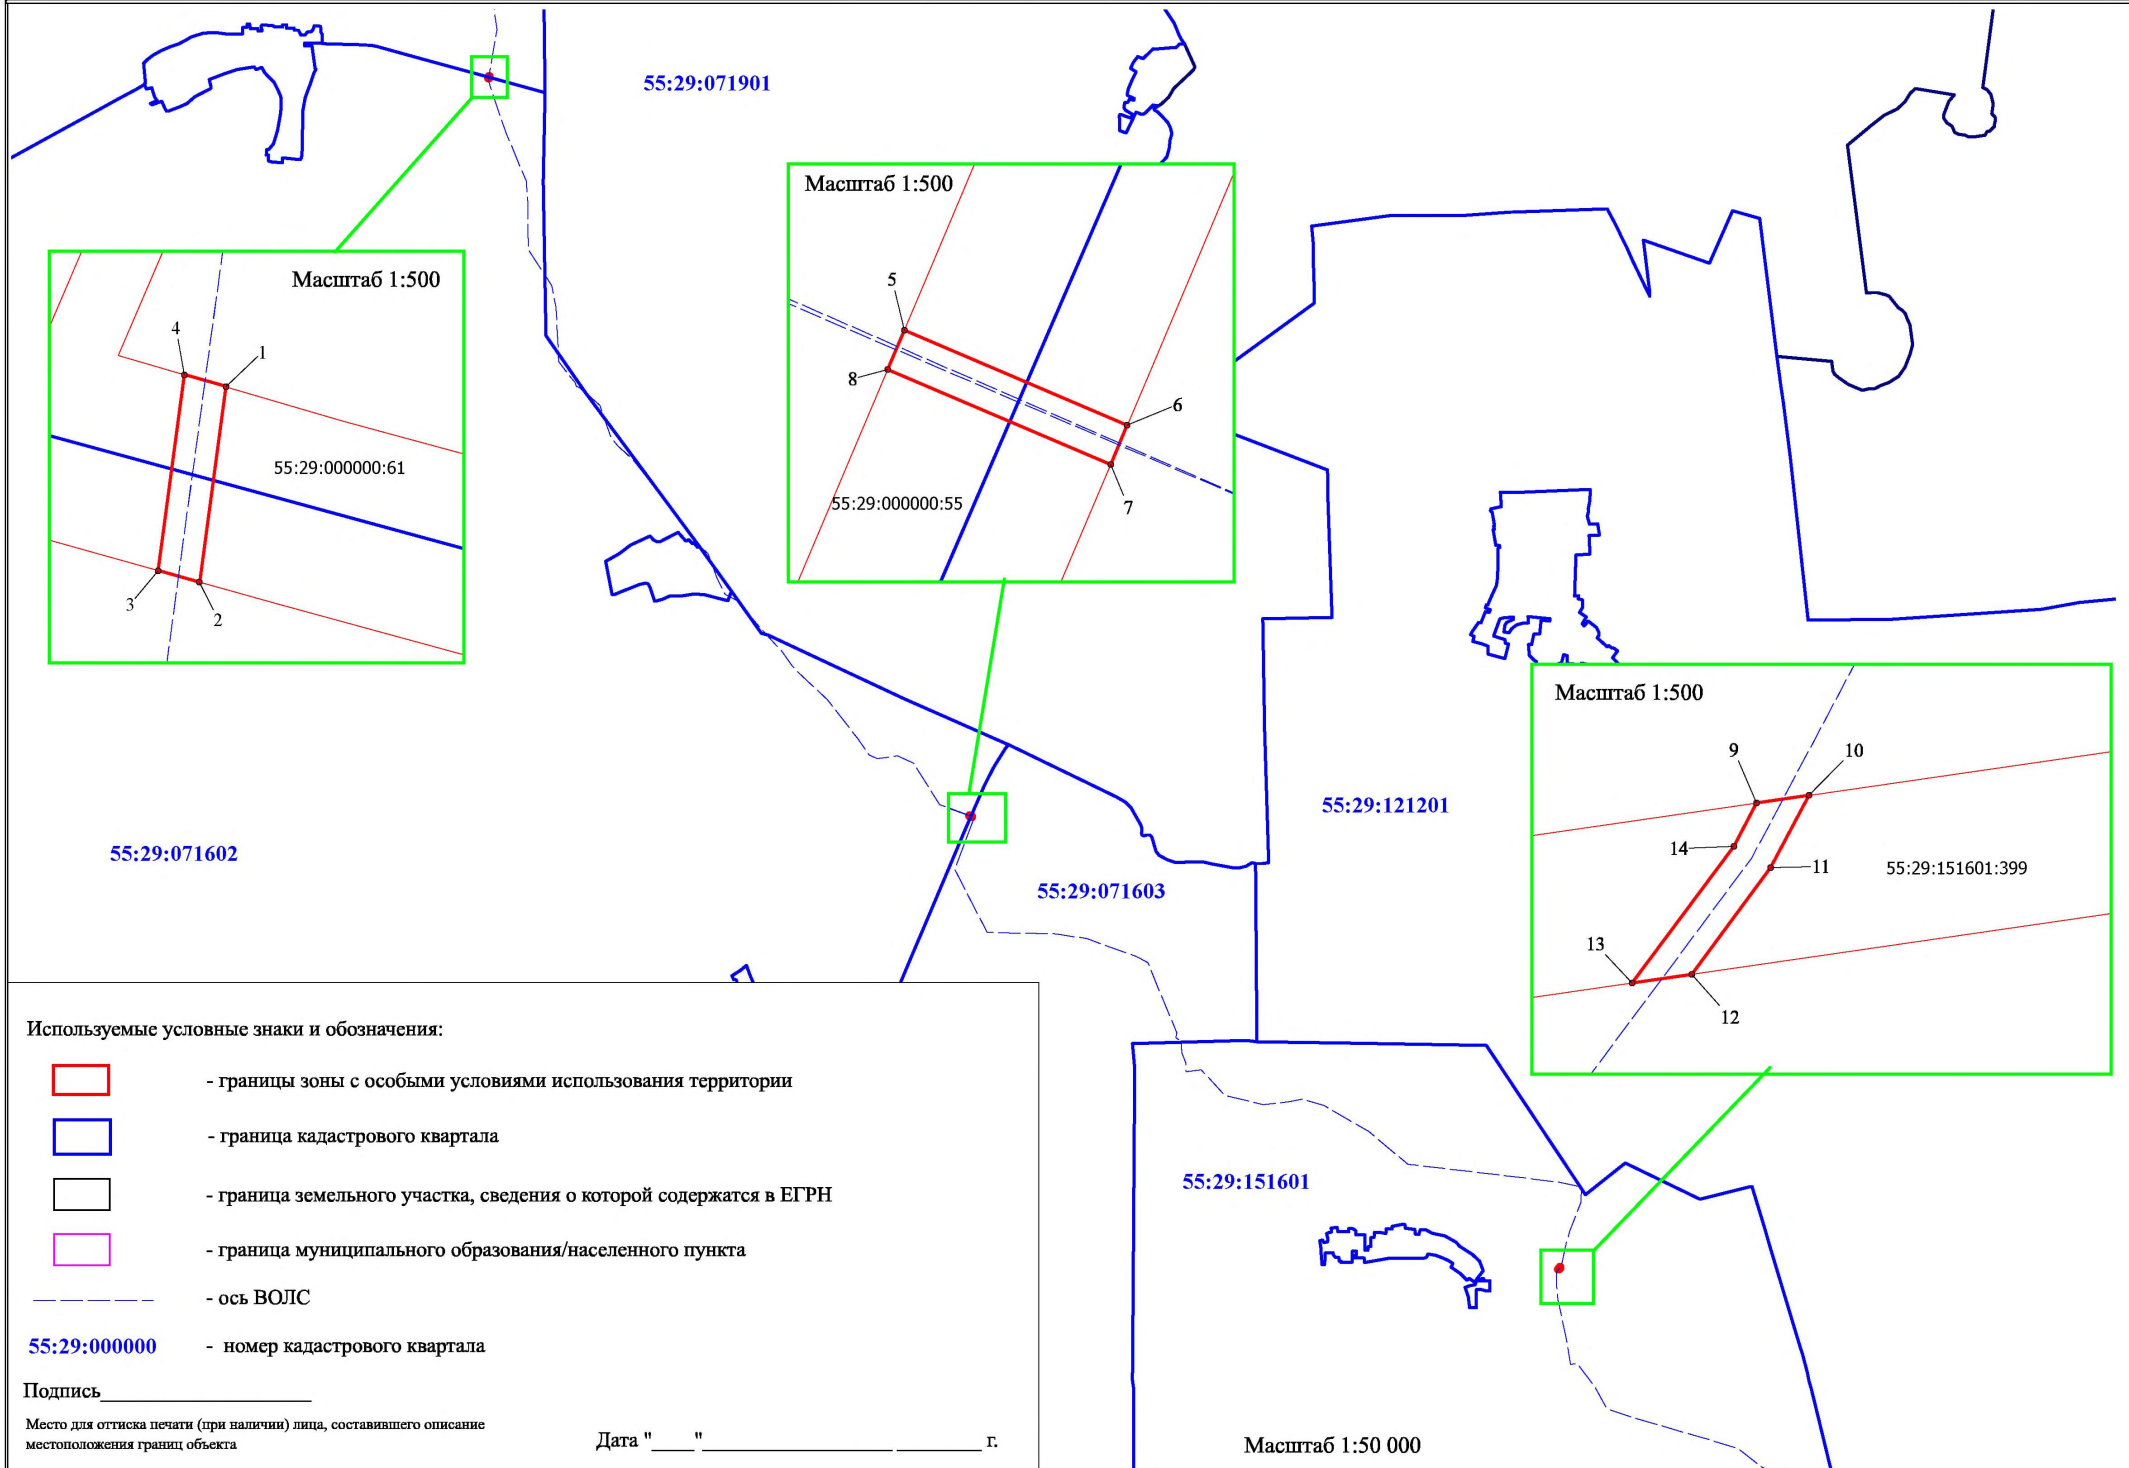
55:29:071901

Масштаб 1:500

5

8

6

7

55:29:000000:55

Масштаб 1:500

4

1

55:29:000000:61

3

2

55:29:121201

55:29:071602

55:29:071603

Масштаб 1:500

9

10

14

11

55:29:151601:399

13

12

Используемые условные знаки и обозначения:

- границы зоны с особыми условиями использования территории

- граница кадастрового квартала

- граница земельного участка, сведения о которой содержатся в ЕГРН

- граница муниципального образования/населенного пункта

- ось ВОЛС

55:29:000000 - номер кадастрового квартала

Подпись____________________

Место для оттиска печати (при наличии) лица, составившего описание местоположения границ объекта

Дата "____"_________________ ________ г.

55:29:151601

Масштаб 1:50 000